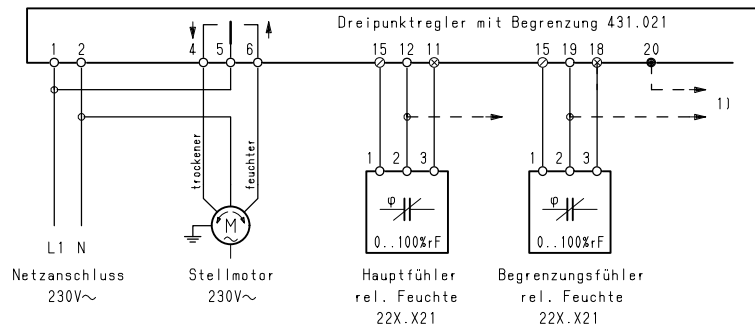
Dreipunktregler mit Begrenzung 431.021

1 2 4 5 6 15 12 11 15 19 18 20

1)

trockener feuchter

M

1 2 3 1 2 3

φ φ

0..100%rF 0..100%rF

L1 N

Netzanschluss 230V~

Stellmotor 230V~

Hauptfühler rel. Feuchte 22X.X21

Begrenzungsfühler rel. Feuchte 22X.X21